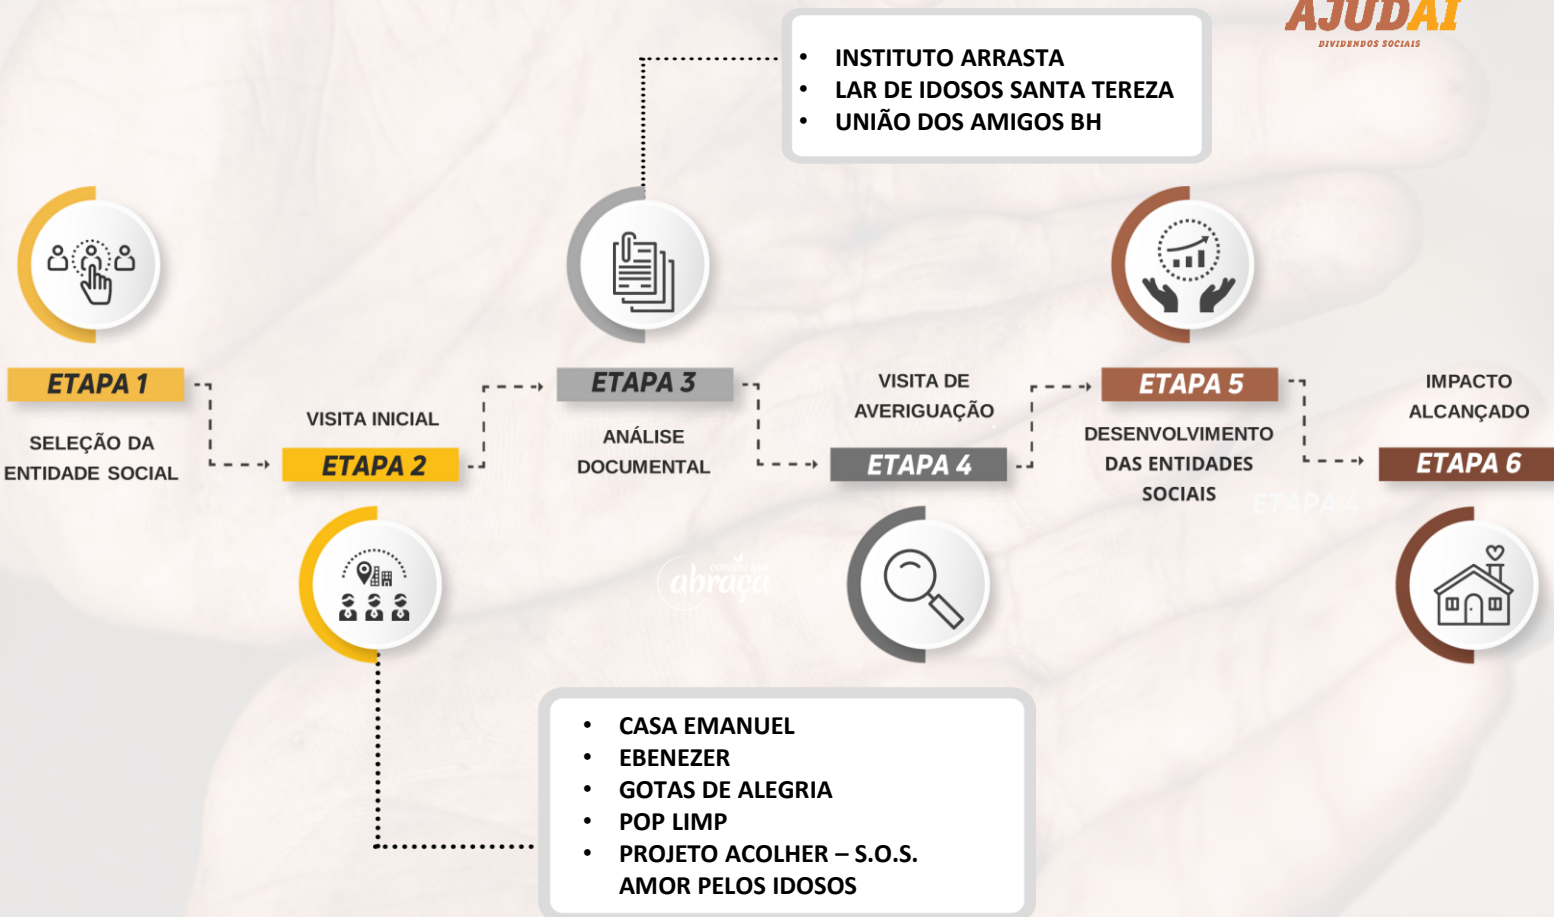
AJUDAÍ
DIVIDENDOS SOCIAIS

• INSTITUTO ARRASTA
• LAR DE IDOSOS SANTA TEREZA
• UNIÃO DOS AMIGOS BH

ETAPA 1
SELEÇÃO DA ENTIDADE SOCIAL

VISITA INICIAL
ETAPA 2

ETAPA 3
ANÁLISE DOCUMENTAL

VISITA DE AVERIGUAÇÃO
ETAPA 4

ETAPA 5
DESENVOLVIMENTO DAS ENTIDADES SOCIAIS

IMPACTO ALCANÇADO
ETAPA 6

ETAPA 4

contigo que abraça

• CASA EMANUEL
• EBENEZER
• GOTAS DE ALEGRIA
• POP LIMP
• PROJETO ACOLHER – S.O.S. AMOR PELOS IDOSOS